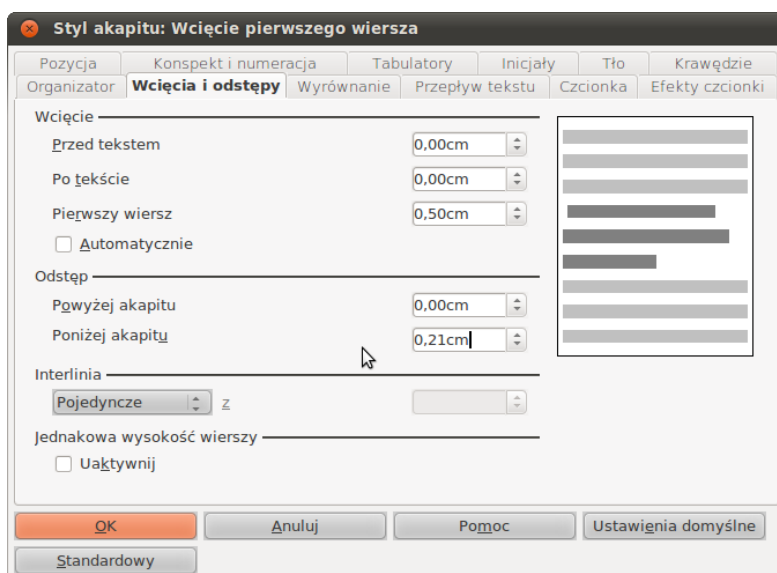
Styl akapitu: Wcięcie pierwszego wiersza

Pozycja | Konspekt i numeracja | Tabulatory | Inicjały | Tło | Krawędzie
Organizator | Wcięcia i odstępy | Wyrównanie | Przepływ tekstu | Czcionka | Efekty czcionki

Wcięcie
Przed tekstem 0,00cm
Po tekście 0,00cm
Pierwszy wiersz 0,50cm
Automatycznie

Odstęp
Powyżej akapitu 0,00cm
Poniżej akapitu 0,21cm

Interlinia
Pojedyncze z

Jednakowa wysokość wierszy
Uaktywnij

OK | Anuluj | Pomoc | Ustawienia domyślne
Standardowy